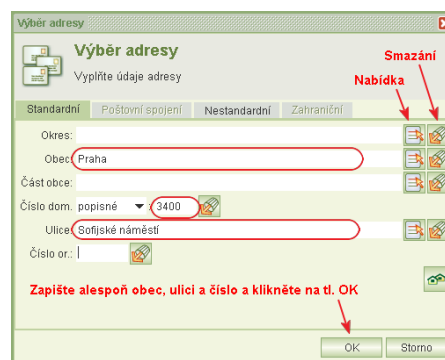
Výběr adresy

Výběr adresy

Vyplňte údaje adresy

Smazání

Nabídka

Standardní | Poštovní spojení | Nestandardní | Zahraniční

Okres:

Obec: Praha

Část obce:

Číslo dom. popisné 3400

Ulice: Sofijské náměstí

Číslo or.:

Zapište alespoň obec, ulici a číslo a klikněte na tl. OK

OK

Storno